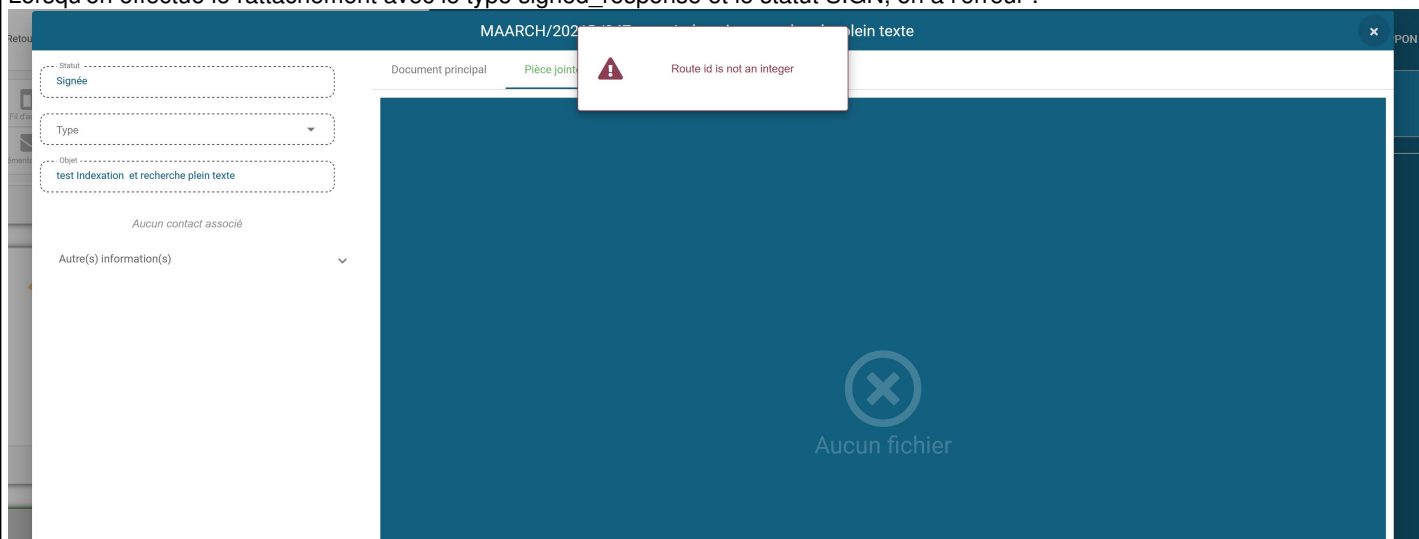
Lorsqu'on effectue le rattachement avec le type signed_response et le statut SIGN, on a l'erreur :

Retou

MAARCH/202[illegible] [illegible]lein texte

×

PON

Fil d'a

umenté

Statut
Signée

Type

Objet
test Indexation et recherche plein texte

Aucun contact associé

Autre(s) information(s)

Document principal

Pièce jointe

Route id is not an integer

Aucun fichier